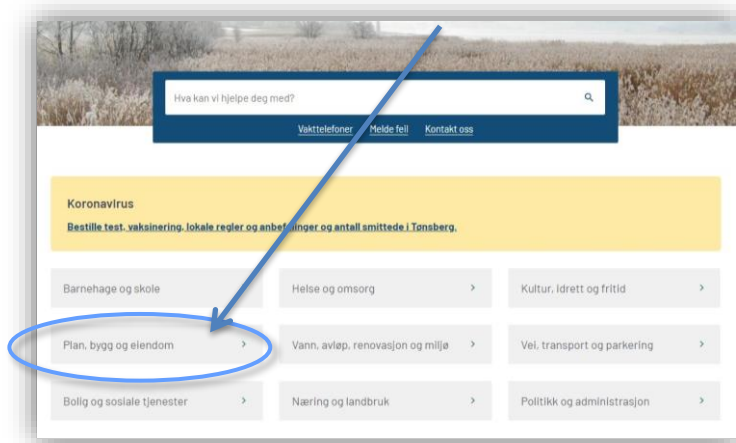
Hva kan vi hjelpe deg med?

Vakttelefoner Melde feil Kontakt oss

Koronavirus

Bestille test, vaksinering, lokale regler og anbefalinger og antall smittede i Tønsberg.

Barnehage og skole

Helse og omsorg >

Kultur, idrett og fritid >

Plan, bygg og eiendom >

Vann, avløp, renovasjon og miljø >

Vei, transport og parkering >

Bolig og sosiale tjenester >

Næring og landbruk >

Politikk og administrasjon >